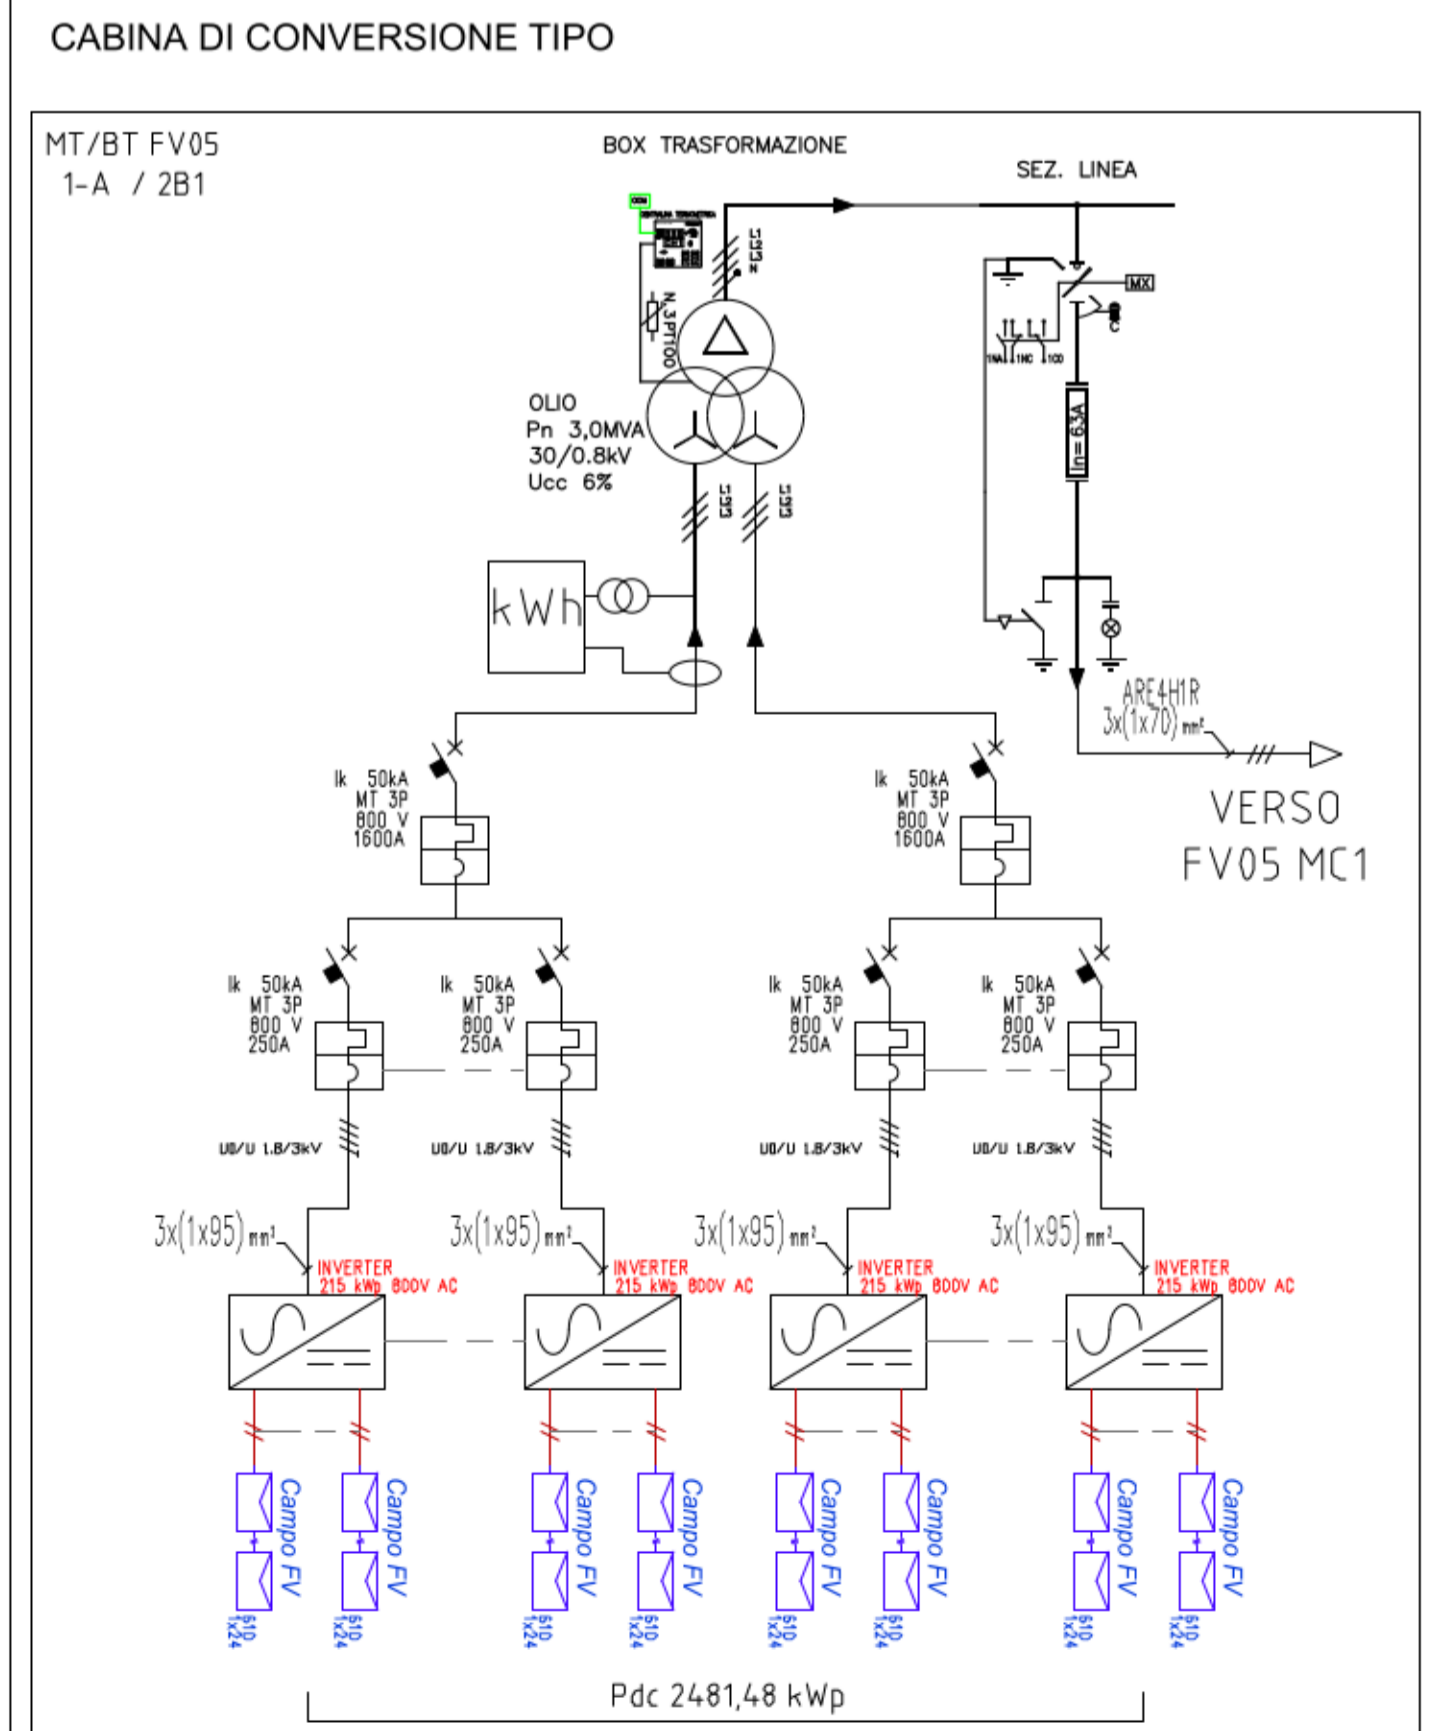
CABINA DI CONVERSIONE TIPO

MT/BT FV05
1-A / 2B1

BOX TRASFORMAZIONE

SEZ. LINEA

MX

L1 L2 L3 N

N.3PT100

C

1NA 1NC 1CO

In=63A

OLIO
Pn 3,0MVA
30/0.8kV
Ucc 6%

L1 L2 L3

L1 L2 L3

kWh

ARE4H1R
3x(1x70) mm²

VERSO
FV05 MC1

Ik 50kA
MT 3P
800 V
1600A

Ik 50kA
MT 3P
800 V
1600A

Ik 50kA
MT 3P
800 V
250A

Ik 50kA
MT 3P
800 V
250A

Ik 50kA
MT 3P
800 V
250A

Ik 50kA
MT 3P
800 V
250A

U0/U 1.8/3kV

U0/U 1.8/3kV

U0/U 1.8/3kV

U0/U 1.8/3kV

3x(1x95) mm²

INVERTER
215 kWp 800V AC

3x(1x95) mm²

INVERTER
215 kWp 800V AC

3x(1x95) mm²

INVERTER
215 kWp 800V AC

3x(1x95) mm²

INVERTER
215 kWp 800V AC

Campo FV
610
1x24

Campo FV
610
1x24

Campo FV
610
1x24

Campo FV
610
1x24

Campo FV
610
1x24

Campo FV
610
1x24

Campo FV
610
1x24

Campo FV
610
1x24

Pdc 2481,48 kWp